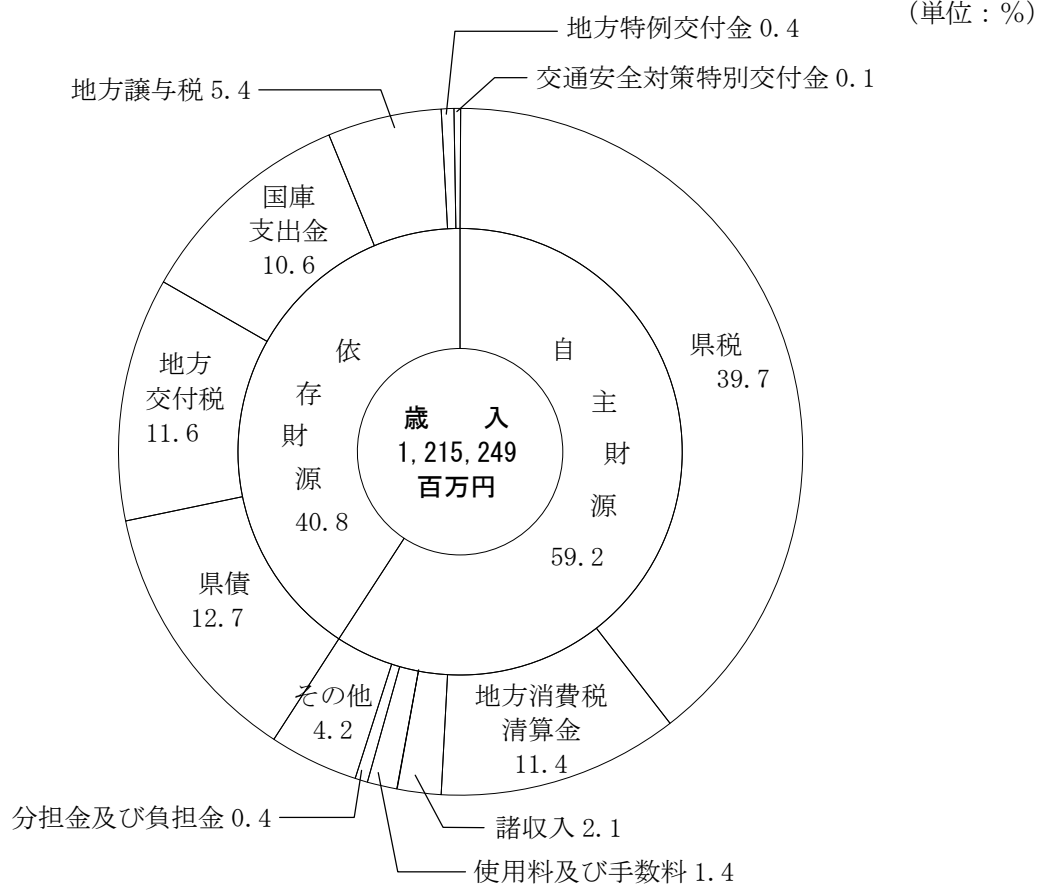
(単位：%)

地方特例交付金 0.4

地方譲与税 5.4

交通安全対策特別交付金 0.1

国庫支出金 10.6

県税 39.7

地方交付税 11.6

依存財源 40.8

自主財源 59.2

歳　入
1,215,249
百万円

県債 12.7

その他 4.2

地方消費税清算金 11.4

分担金及び負担金 0.4

諸収入 2.1

使用料及び手数料 1.4